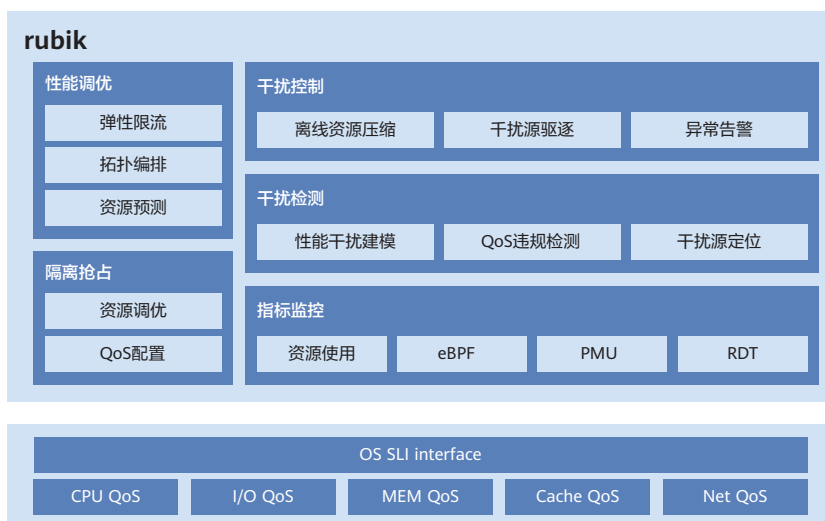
rubik

性能调优

弹性限流

拓扑编排

资源预测

隔离抢占

资源调优

QoS配置

干扰控制

离线资源压缩

干扰源驱逐

异常告警

干扰检测

性能干扰建模

QoS违规检测

干扰源定位

指标监控

资源使用

eBPF

PMU

RDT

OS SLI interface

CPU QoS

I/O QoS

MEM QoS

Cache QoS

Net QoS